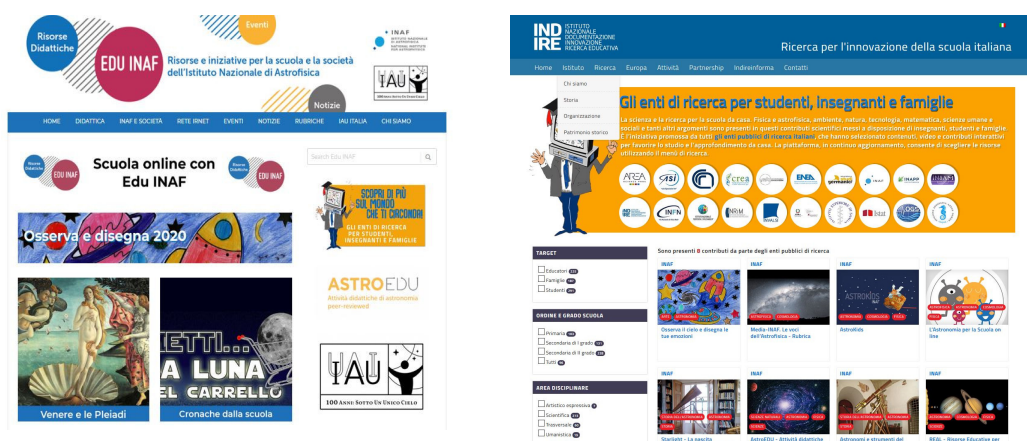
Risorse Didattiche

Eventi

EDU INAF

Risorse e iniziative per la scuola e la società dell'Istituto Nazionale di Astrofisica

INAF ISTITUTO NAZIONALE DI ASTROFISICA NATIONAL INSTITUTE FOR ASTROPHYSICS

IAU

Notizie

HOME DIDATTICA INAF E SOCIETÀ RETE IRNET EVENTI NOTIZIE RUBRICHE IAU ITALIA CHI SIAMO

Risorse Didattiche EDU INAF

Scuola online con Edu INAF

Search Edu INAF

Osserva e disegna 2020

SCOPRI DI PIÙ SUL MONDO CHE TI CIRCONDA! GLI ENTI DI RICERCA PER STUDENTI, INSEGNANTI E FAMIGLIE

ASTROEDU Attività didattiche di astronomia peer-reviewed

IETTI... A LUNA EL CARRELLO

Venere e le Pleiadi

Cronache dalla scuola

IAU 100 ANNI SOTTO UN UNICO CIELO

INDIRE ISTITUTO NAZIONALE DOCUMENTAZIONE INNOVAZIONE RICERCA EDUCATIVA

Ricerca per l'innovazione della scuola italiana

Home Istituto Ricerca Europa Attività Partnership Indireinforma Contatti

Chi siamo
Storia
Organizzazione
Patrimonio storico

Gli enti di ricerca per studenti, insegnanti e famiglie

La scienza e la ricerca per la scuola da casa. Fisica e astrofisica, ambiente, natura, tecnologia, matematica, scienze umane e sociali e tanti altri argomenti sono presenti in questi contributi scientifici messi a disposizione di insegnanti, studenti e famiglie. È l'iniziativa promossa da tutti gli enti pubblici di ricerca italiani, che hanno selezionato contenuti, video e contributi interattivi per favorire lo studio e l'approfondimento da casa. La piattaforma, in continuo aggiornamento, consente di scegliere le risorse utilizzando il menù di ricerca.

TARGET
Educatori
Famiglie
Studenti

ORDINE E GRADO SCUOLA
Primaria
Secondaria di I grado
Secondaria di II grado
Tutti

AREA DISCIPLINARE
Artistico espressiva
Scientifica
Trasversale
Umanistica

Sono presenti 8 contributi da parte degli enti pubblici di ricerca

INAF
Osserva il cielo e disegna le tue emozioni

INAF
Media-INAF: Le voci dell'Astrofisica - Rubrica

INAF
AstroKids

INAF
L'Astronomia per la Scuola on line

INAF
Starlight - La nascita

INAF
AstroEDU - Attività didattiche

INAF
Astronomi e strumenti del

INAF
REIL - Risorse Educative per